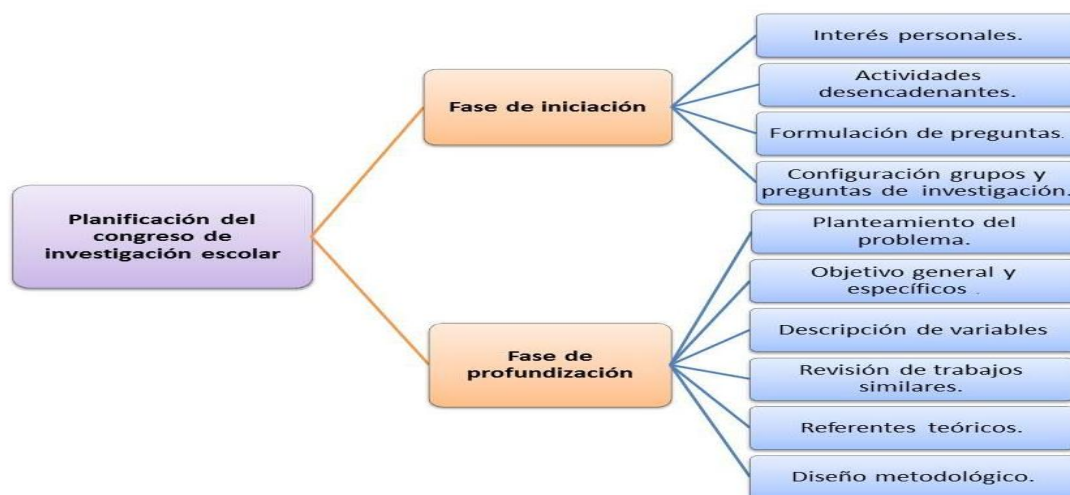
Planificación del congreso de investigación escolar

Fase de iniciación

Interés personales.

Actividades desencadenantes.

Formulación de preguntas.

Configuración grupos y preguntas de investigación.

Fase de profundización

Planteamiento del problema.

Objetivo general y específicos .

Descripción de variables

Revisión de trabajos similares.

Referentes teóricos.

Diseño metodológico.